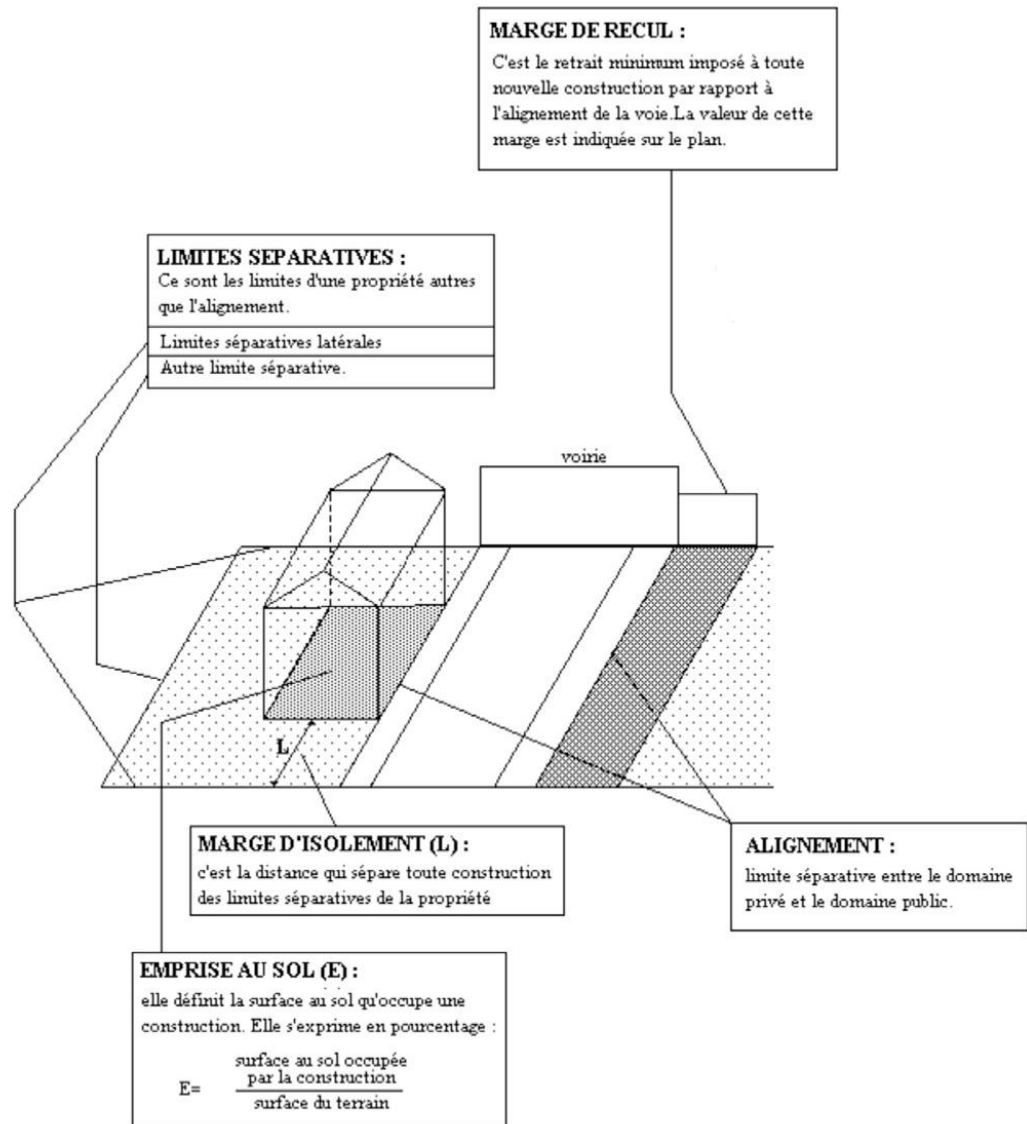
MARGE DE RECUL :
C'est le retrait minimum imposé à toute nouvelle construction par rapport à l'alignement de la voie.La valeur de cette marge est indiquée sur le plan.

LIMITES SEPARATIVES :
Ce sont les limites d'une propriété autres que l'alignement.

Limites séparatives latérales

Autre limite séparative.

voirie

L

MARGE D'ISOLEMENT (L) :
c'est la distance qui sépare toute construction des limites séparatives de la propriété

ALIGNEMENT :
limite séparative entre le domaine privé et le domaine public.

EMPRISE AU SOL (E) :
elle définit la surface au sol qu'occupe une construction. Elle s'exprime en pourcentage :

$E= \frac{\text{surface au sol occupée par la construction}}{\text{surface du terrain}}$